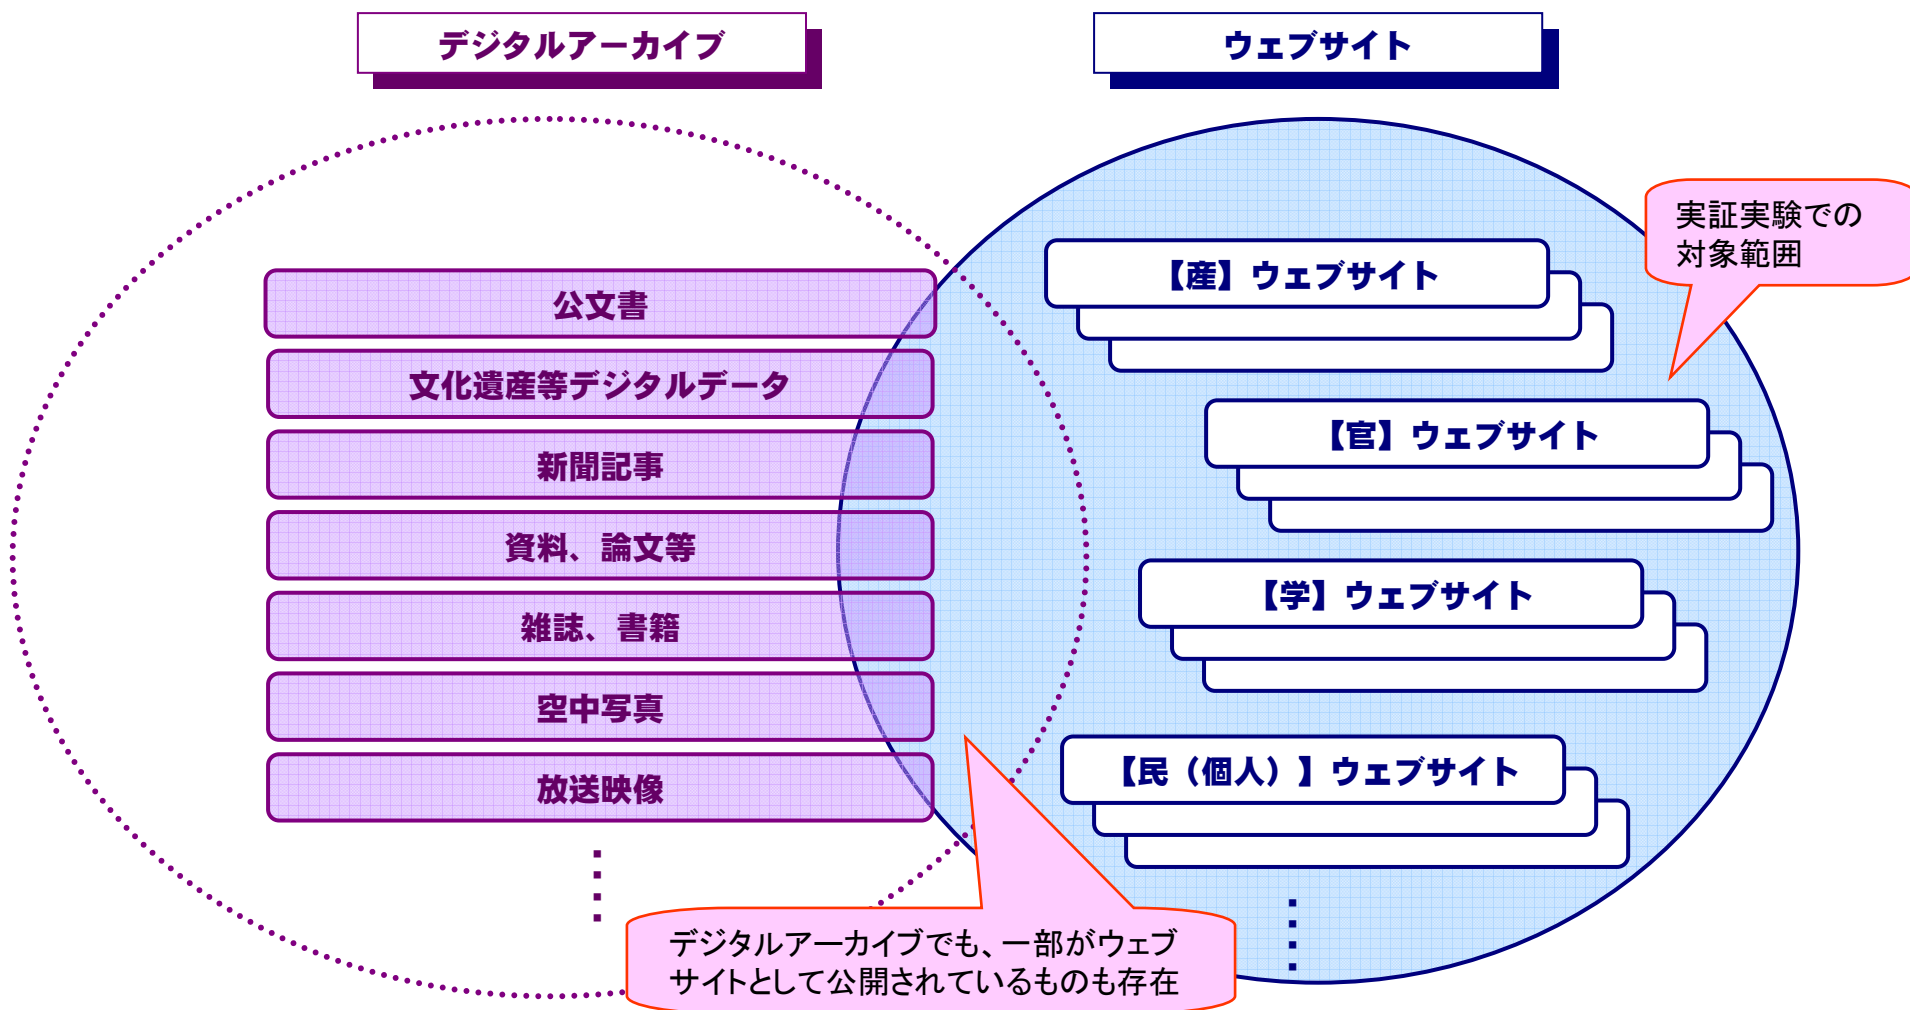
デジタルアーカイブ

ウェブサイト

実証実験での対象範囲

公文書

文化遺産等デジタルデータ

新聞記事

資料、論文等

雑誌、書籍

空中写真

放送映像

⋮

【産】ウェブサイト

【官】ウェブサイト

【学】ウェブサイト

【民（個人）】ウェブサイト

⋮

デジタルアーカイブでも、一部がウェブサイトとして公開されているものも存在